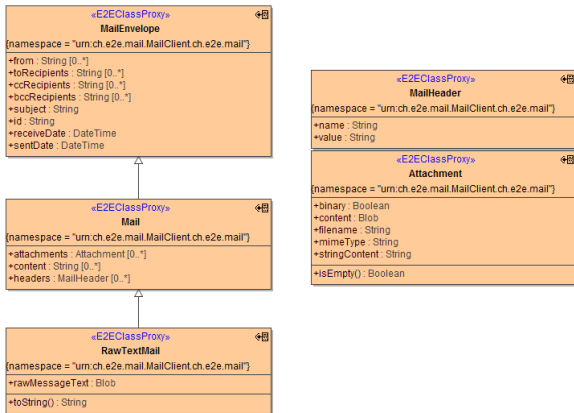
«E2EClassProxy»
MailEnvelope
{namespace = "urn:ch.e2e.mail.MailClient.ch.e2e.mail"}

+from : String [0..*]
+toRecipients : String [0..*]
+ccRecipients : String [0..*]
+bccRecipients : String [0..*]
+subject : String
+id : String
+receiveDate : DateTime
+sentDate : DateTime

«E2EClassProxy»
Mail
{namespace = "urn:ch.e2e.mail.MailClient.ch.e2e.mail"}

+attachments : Attachment [0..*]
+content : String [0..*]
+headers : MailHeader [0..*]

«E2EClassProxy»
RawTextMail
{namespace = "urn:ch.e2e.mail.MailClient.ch.e2e.mail"}

+rawMessageText : Blob

+toString() : String

«E2EClassProxy»
MailHeader
{namespace = "urn:ch.e2e.mail.MailClient.ch.e2e.mail"}

+name : String
+value : String

«E2EClassProxy»
Attachment
{namespace = "urn:ch.e2e.mail.MailClient.ch.e2e.mail"}

+binary : Boolean
+content : Blob
+filename : String
+mimeType : String
+stringContent : String

+isEmpty() : Boolean